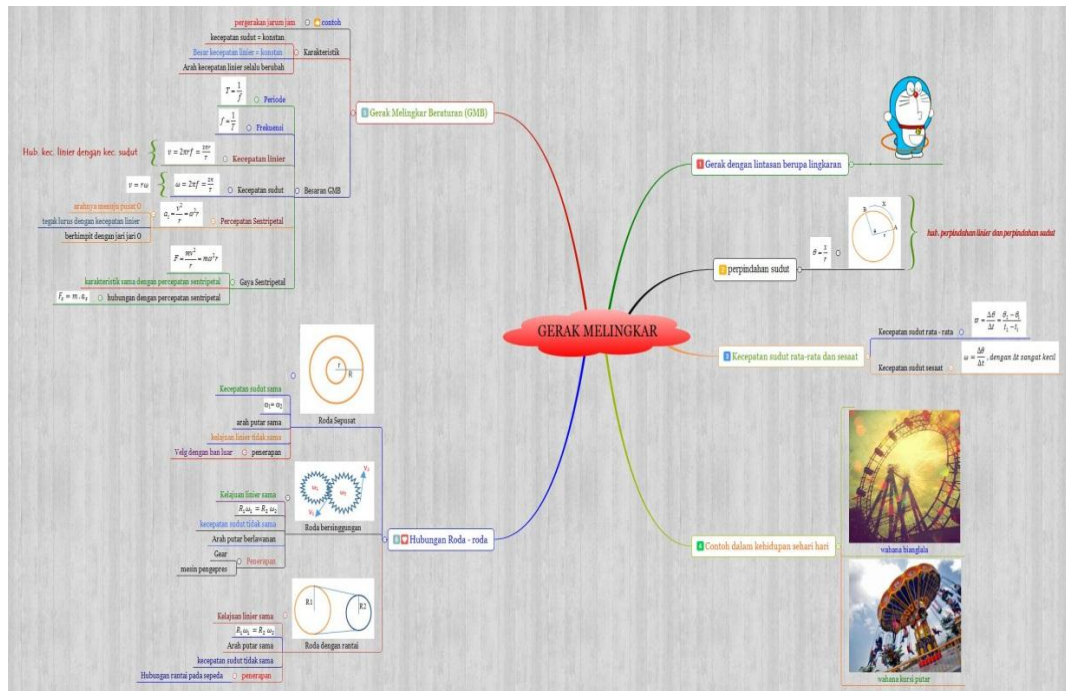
GERAK MELINGKAR

Gerak Melingkar Beraturan (GMB)

Karakteristik
contoh
pergerakan jarum jam
kecepatan sudut = konstan
Besar kecepatan linier = konstan
Arah kecepatan linier selalu berubah

Besaran GMB
Periode
$T = \frac{1}{f}$
Frekuensi
$f = \frac{1}{T}$
Kecepatan linier
$v = 2\pi rf = \frac{2\pi r}{T}$
Hub. kec. linier dengan kec. sudut
Kecepatan sudut
$\omega = 2\pi f = \frac{2\pi}{T}$
$v = r\omega$
Percepatan Sentripetal
$a_s = \frac{v^2}{r} = \omega^2 r$
arahnya menuju pusat O
tegak lurus dengan kecepatan linier
berhimpit dengan jari jari O
Gaya Sentripetal
$F = \frac{mv^2}{r} = m\omega^2 r$
karakteristik sama dengan percepatan sentripetal
$F_s = m . a_s$
hubungan dengan percepatan sentripetal

Gerak dengan lintasan berupa lingkaran

perpindahan sudut
$\theta = \frac{s}{r}$
hub. perpindahan linier dan perpindahan sudut

Kecepatan sudut rata-rata dan sesaat
Kecepatan sudut rata - rata
$\bar{\omega} = \frac{\Delta\theta}{\Delta t} = \frac{\theta_2 - \theta_1}{t_2 - t_1}$
Kecepatan sudut sesaat
$\omega = \frac{\Delta\theta}{\Delta t}$, dengan $\Delta t$ sangat kecil

Hubungan Roda - roda

Roda Sepusat
Kecepatan sudut sama
$\omega_1 = \omega_2$
arah putar sama
kelajuan linier tidak sama
Velg dengan ban luar
penerapan

Roda bersinggungan
Kelajuan linier sama
$R_1\omega_1 = R_2\omega_2$
kecepatan sudut tidak sama
Arah putar berlawanan
Penerapan
Gear
mesin pengepres

Roda dengan rantai
R1
R2
Kelajuan linier sama
$R_1\omega_1 = R_2\omega_2$
Arah putar sama
kecepatan sudut tidak sama
penerapan
Hubungan rantai pada sepeda

Contoh dalam kehidupan sehari hari
wahana bianglala
wahana kursi putar